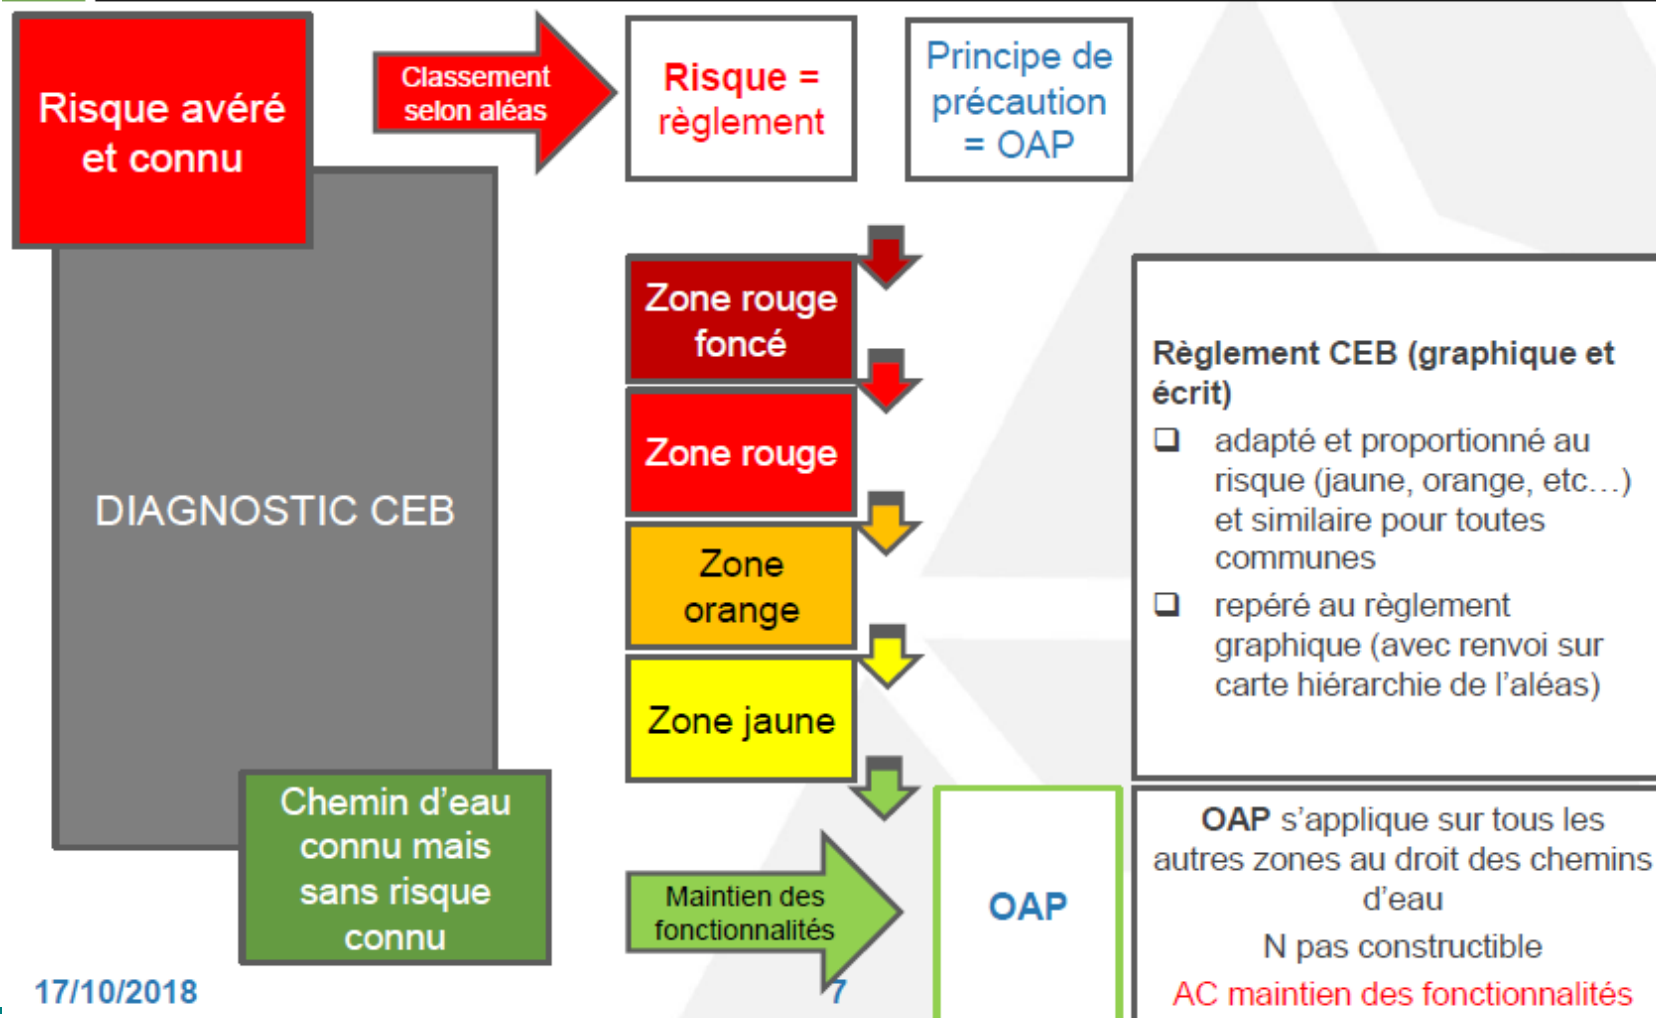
Risque avéré et connu

Classement selon aléas

Risque = règlement

Principe de précaution = OAP

DIAGNOSTIC CEB

Zone rouge foncé

Zone rouge

Zone orange

Zone jaune

Règlement CEB (graphique et écrit)
❑ adapté et proportionné au risque (jaune, orange, etc…) et similaire pour toutes communes
❑ repéré au règlement graphique (avec renvoi sur carte hiérarchie de l'aléas)

Chemin d'eau connu mais sans risque connu

Maintien des fonctionnalités

OAP

OAP s'applique sur tous les autres zones au droit des chemins d'eau
N pas constructible
AC maintien des fonctionnalités

17/10/2018

7